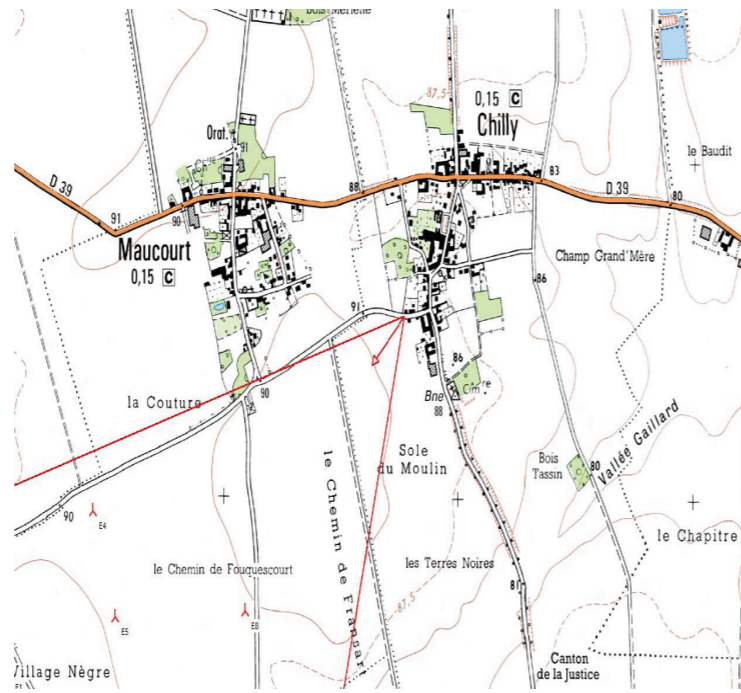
Bois Merlette
87,5
0,15 C
Chilly
Orat.
Cim
91
83
le Baudit
D 39
88
D 39
80
91
90
Maucourt
0,15 C
Champ Grand'Mère
86
91
86
la Couture
90
Bne
Cim
88
Vallée Gaillard
Sole du Moulin
le Chemin de Franpar
Bois Tassin
80
90
E4
le Chapitre
le Chemin de Fouquescourt
les Terres Noires
81
87,5
E5
E8
Village Nègre
Canton de la Justice